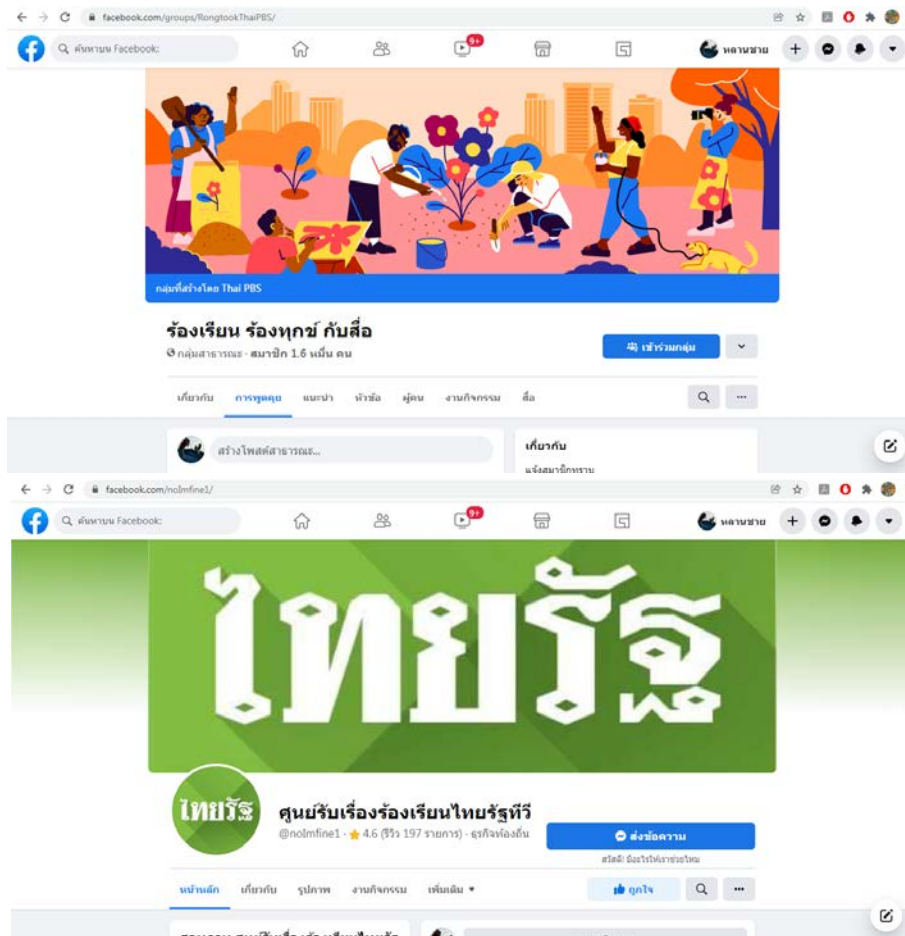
facebook.com/groups/RongtookThaiPBS/

ค้นหาบน Facebook

9+

หลานชาย

กลุ่มที่สร้างโดย Thai PBS

ร้องเรียน ร้องทุกข์ กับสื่อ

กลุ่มสาธารณะ · สมาชิก 1.6 หมื่น คน

เข้าร่วมกลุ่ม

เกี่ยวกับ การพูดคุย แนะนำ หัวข้อ ผู้คน งานกิจกรรม สื่อ

สร้างโพสต์สาธารณะ...

เกี่ยวกับ

แจ้งสมาชิกทราบ

facebook.com/nolmfine1/

ค้นหาบน Facebook

9+

หลานชาย

ไทยรัฐ

ไทยรัฐ

ศูนย์รับเรื่องร้องเรียนไทยรัฐทีวี

@nolmfine1 · 4.6 (รีวิว 197 รายการ) · ธุรกิจท้องถิ่น

ส่งข้อความ

สวัสดี! มีอะไรให้เราช่วยไหม

หน้าหลัก เกี่ยวกับ รูปภาพ งานกิจกรรม เพิ่มเติม ▾

ถูกใจ

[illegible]